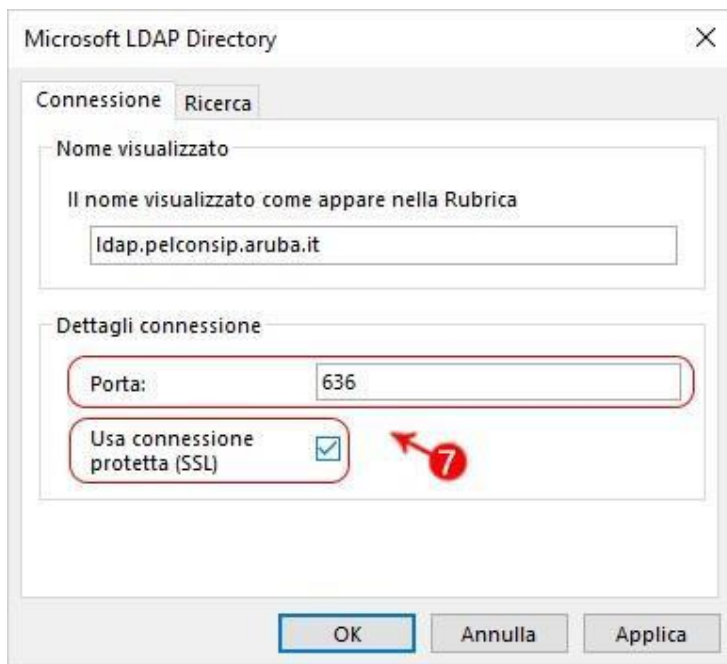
Microsoft LDAP Directory

×

Connessione

Ricerca

Nome visualizzato

Il nome visualizzato come appare nella Rubrica

ldap.pelconsip.aruba.it

Dettagli connessione

Porta:

636

Usa connessione protetta (SSL)

7

OK

Annulla

Applica